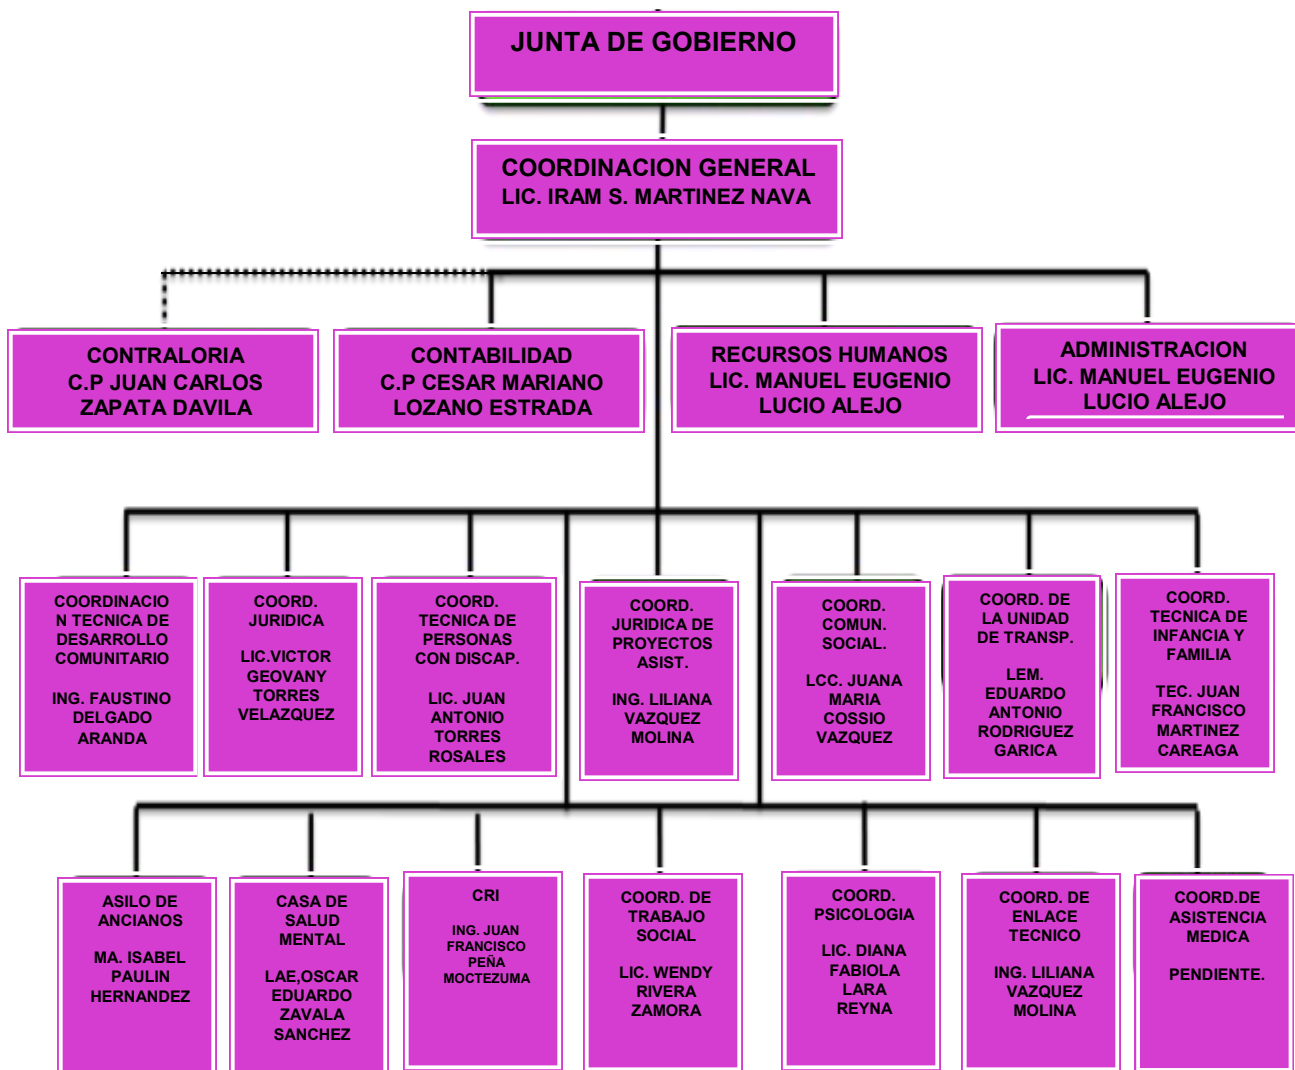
JUNTA DE GOBIERNO

COORDINACION GENERAL
LIC. IRAM S. MARTINEZ NAVA

CONTRALORIA
C.P JUAN CARLOS ZAPATA DAVILA

CONTABILIDAD
C.P CESAR MARIANO LOZANO ESTRADA

RECURSOS HUMANOS
LIC. MANUEL EUGENIO LUCIO ALEJO

ADMINISTRACION
LIC. MANUEL EUGENIO LUCIO ALEJO

COORDINACION TECNICA DE DESARROLLO COMUNITARIO

ING. FAUSTINO DELGADO ARANDA

COORD. JURIDICA

LIC.VICTOR GEOVANY TORRES VELAZQUEZ

COORD. TECNICA DE PERSONAS CON DISCAP.

LIC. JUAN ANTONIO TORRES ROSALES

COORD. JURIDICA DE PROYECTOS ASIST.

ING. LILIANA VAZQUEZ MOLINA

COORD. COMUN. SOCIAL.

LCC. JUANA MARIA COSSIO VAZQUEZ

COORD. DE LA UNIDAD DE TRANSP.

LEM. EDUARDO ANTONIO RODRIGUEZ GARICA

COORD. TECNICA DE INFANCIA Y FAMILIA

TEC. JUAN FRANCISCO MARTINEZ CAREAGA

ASILO DE ANCIANOS

MA. ISABEL PAULIN HERNANDEZ

CASA DE SALUD MENTAL

LAE,OSCAR EDUARDO ZAVALA SANCHEZ

CRI

ING. JUAN FRANCISCO PEÑA MOCTEZUMA

COORD. DE TRABAJO SOCIAL

LIC. WENDY RIVERA ZAMORA

COORD. PSICOLOGIA

LIC. DIANA FABIOLA LARA REYNA

COORD. DE ENLACE TECNICO

ING. LILIANA VAZQUEZ MOLINA

COORD.DE ASISTENCIA MEDICA

PENDIENTE.